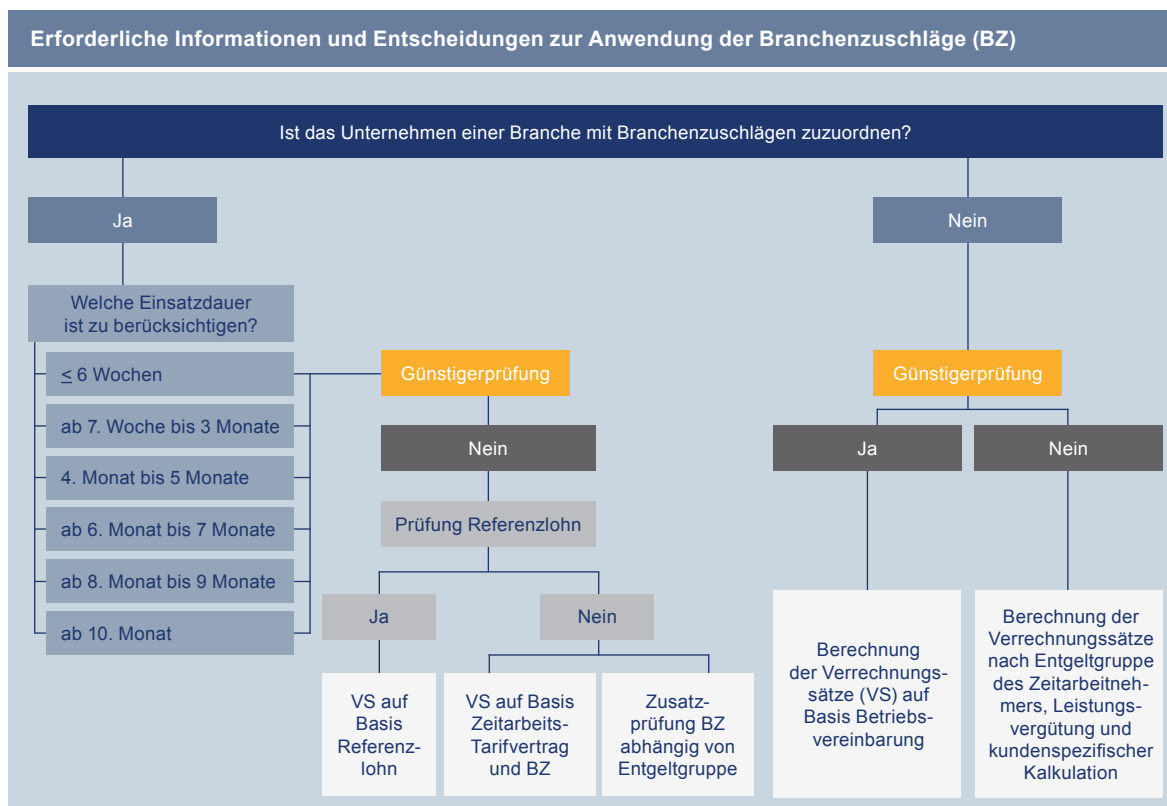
Erforderliche Informationen und Entscheidungen zur Anwendung der Branchenzuschläge (BZ)

Ist das Unternehmen einer Branche mit Branchenzuschlägen zuzuordnen?

Ja

Welche Einsatzdauer ist zu berücksichtigen?

≤ 6 Wochen

ab 7. Woche bis 3 Monate

4. Monat bis 5 Monate

ab 6. Monat bis 7 Monate

ab 8. Monat bis 9 Monate

ab 10. Monat

Günstigerprüfung

Nein

Prüfung Referenzlohn

Ja

Nein

VS auf Basis Referenzlohn

VS auf Basis Zeitarbeits-Tarifvertrag und BZ

Zusatzprüfung BZ abhängig von Entgeltgruppe

Nein

Günstigerprüfung

Ja

Nein

Berechnung der Verrechnungssätze (VS) auf Basis Betriebsvereinbarung

Berechnung der Verrechnungssätze nach Entgeltgruppe des Zeitarbeitnehmers, Leistungsvergütung und kundenspezifischer Kalkulation